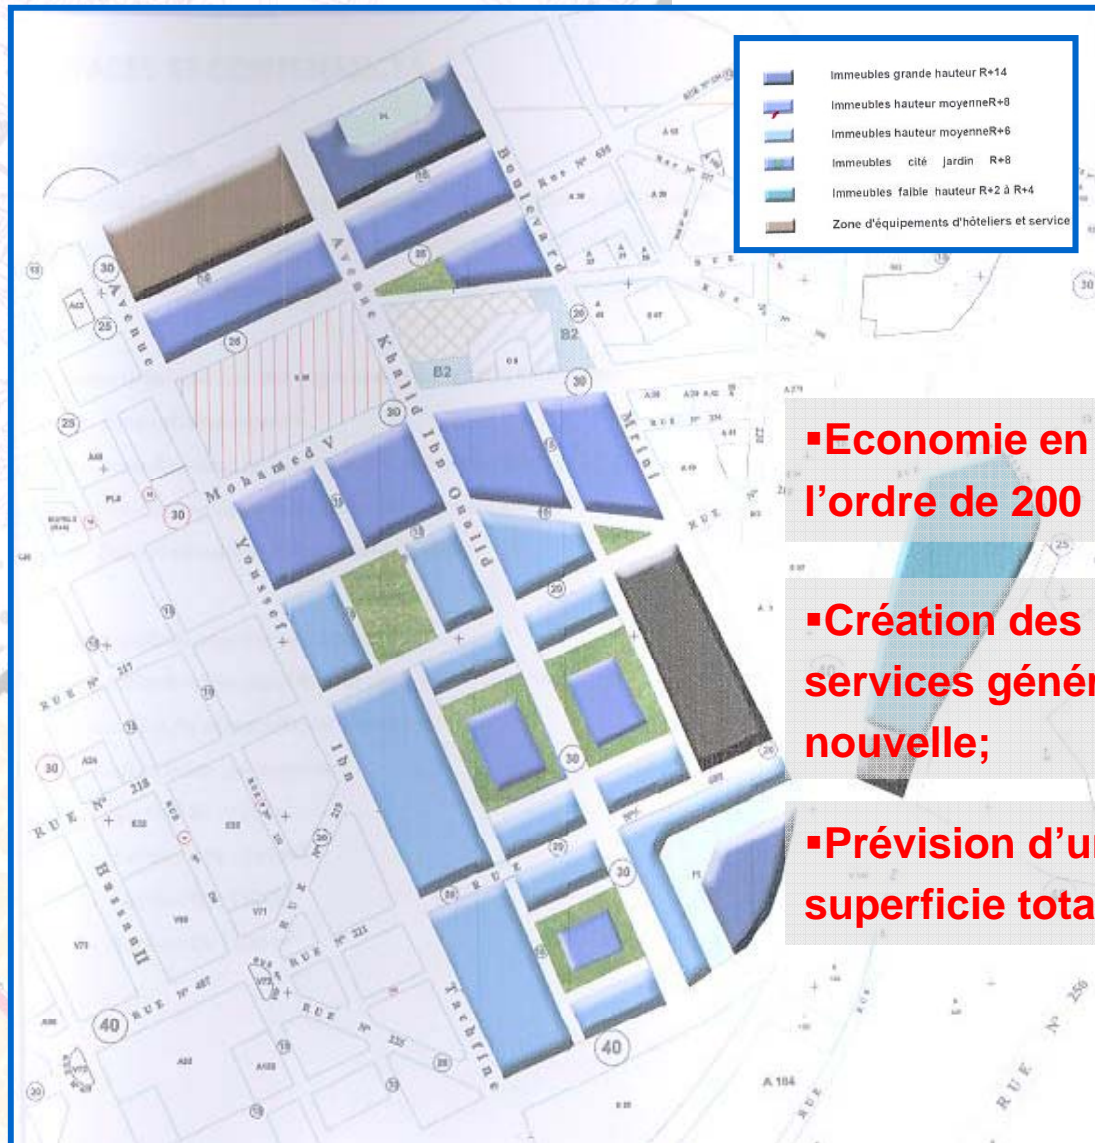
Immeubles grande hauteur R+14
Immeubles hauteur moyenneR+8
Immeubles hauteur moyenneR+6
Immeubles cité jardin R+8
Immeubles faible hauteur R+2 à R+4
Zone d'équipements d'hôteliers et service

▪Economie en l'ordre de 200

▪Création des services génér nouvelle;

▪Prévision d'ur superficie tota

Avenue
Avenue Khalid Ibn Oualid
Boulevard
Mohamed V
Youssef
Merini
Ibn
Hassan II
Tachfine
RUE
RUE N° 635
RUE N° 218
RUE N° 217
RUE N° 221
RUE N° 487
RUE N° 256
B2
B2
30
25
20
30
30
25
30
30
30
30
20
30
40
40
A 184